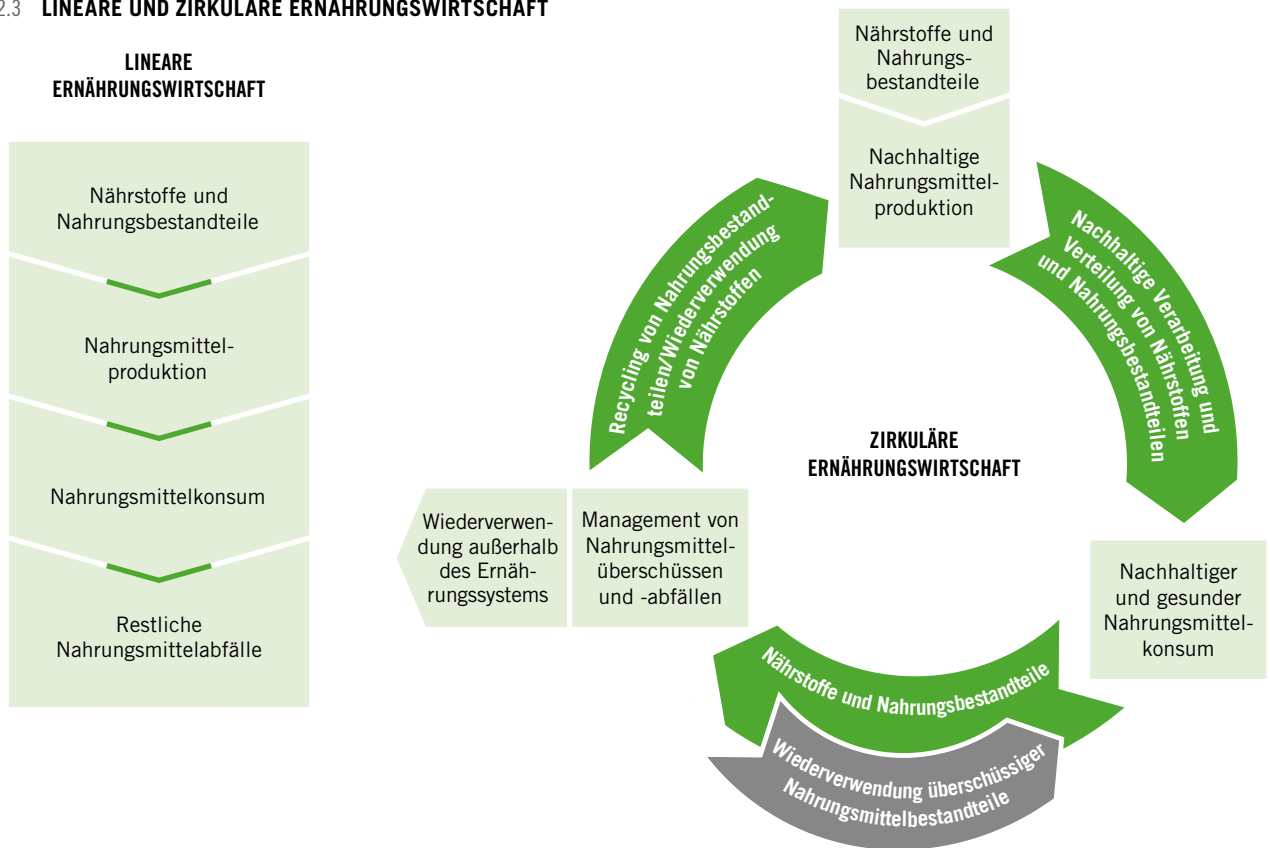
2.3 LINEARE UND ZIRKULÄRE ERNÄHRUNGSWIRTSCHAFT

LINEARE ERNÄHRUNGSWIRTSCHAFT

Nährstoffe und Nahrungsbestandteile

Nahrungsmittelproduktion

Nahrungsmittelkonsum

Restliche Nahrungsmittelabfälle

Nährstoffe und Nahrungsbestandteile

Nachhaltige Nahrungsmittelproduktion

Nachhaltige Verarbeitung und Verteilung von Nährstoffen und Nahrungsbestandteilen

Recycling von Nahrungsbestandteilen/Wiederverwendung von Nährstoffen

ZIRKULÄRE ERNÄHRUNGSWIRTSCHAFT

Wiederverwendung außerhalb des Ernährungssystems

Management von Nahrungsmittelüberschüssen und -abfällen

Nachhaltiger und gesunder Nahrungsmittelkonsum

Nährstoffe und Nahrungsbestandteile

Wiederverwendung überschüssiger Nahrungsmittelbestandteile